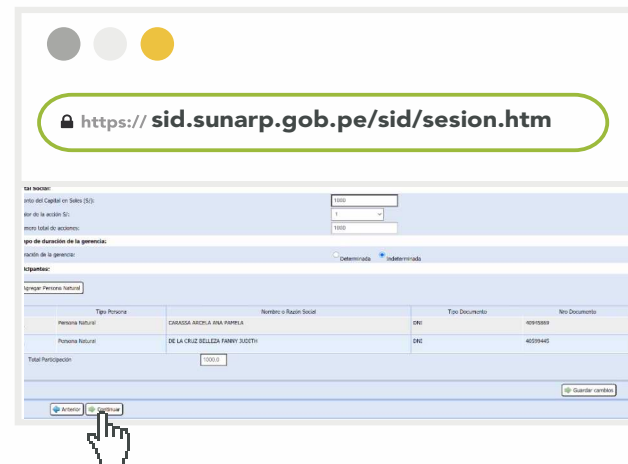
https:// sid.sunarp.gob.pe/sid/sesion.htm

tal Social:

onto del Capital en Soles (S/): 1000

lor de la acción S/: 1

mero total de acciones: 1000

po de duración de la gerencia:

ración de la gerencia: Determinada Indeterminada

icipantes:

Agregar Persona Natural

| Tipo Persona | Nombre o Razón Social | Tipo Documento | Nro Documento |
|---|---|---|---|
| Persona Natural | CARASSA ARCELA ANA PAMELA | DNI | 40955869 |
| Persona Natural | DE LA CRUZ BELLEZA FANNY JUDITH | DNI | 40599445 |

Total Participación 1000.0

Guardar cambios

Anterior Continuar